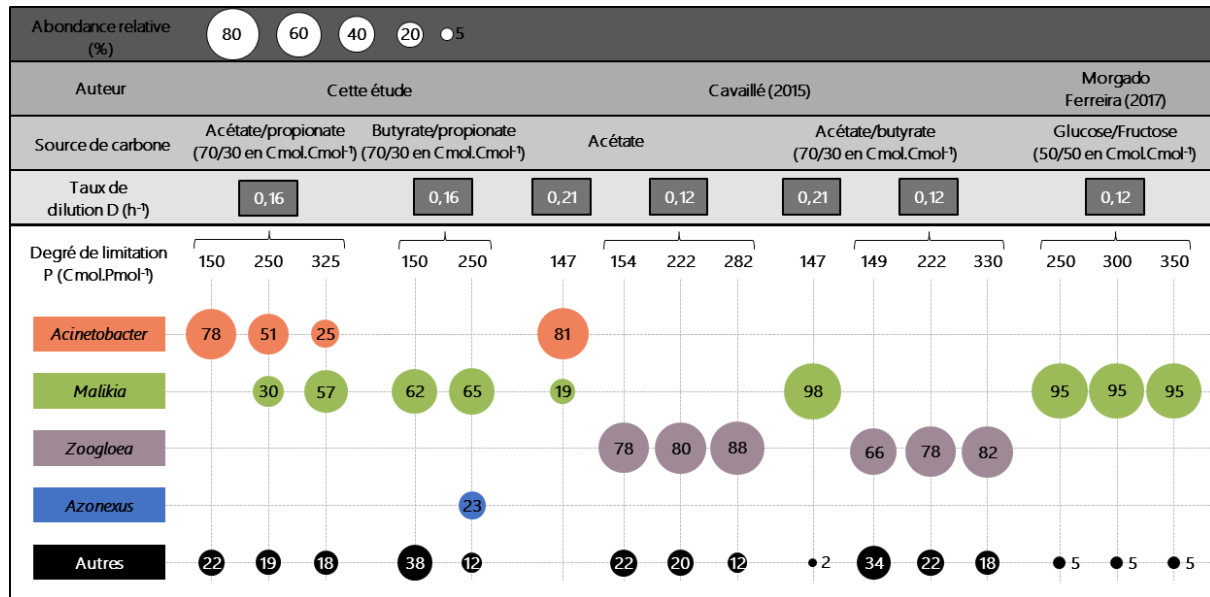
Abondance relative (%) 80 60 40 20 5

| Auteur | Cette étude | | Cavaillé (2015) | | Morgado Ferreira (2017) |
|---|---|---|---|---|---|
| Source de carbone | Acétate/propionate (70/30 en Cmol.Cmol$^{-1}$) | Butyrate/propionate (70/30 en Cmol.Cmol$^{-1}$) | Acétate | Acétate/butyrate (70/30 en Cmol.Cmol$^{-1}$) | Glucose/Fructose (50/50 en Cmol.Cmol$^{-1}$) |
| Taux de dilution D (h$^{-1}$) | 0,16 | 0,16 | 0,21 / 0,12 | 0,21 / 0,12 | 0,12 |

| Degré de limitation P (Cmol.Pmol$^{-1}$) | 150 | 250 | 325 | 150 | 250 | 147 | 154 | 222 | 282 | 147 | 149 | 222 | 330 | 250 | 300 | 350 |
|---|---|---|---|---|---|---|---|---|---|---|---|---|---|---|---|---|
| *Acinetobacter* | 78 | 51 | 25 | | | 81 | | | | | | | | | | |
| *Malikia* | | 30 | 57 | 62 | 65 | 19 | | | | 98 | | | | 95 | 95 | 95 |
| *Zoogloea* | | | | | | | 78 | 80 | 88 | | 66 | 78 | 82 | | | |
| *Azonexus* | | | | | 23 | | | | | | | | | | | |
| Autres | 22 | 19 | 18 | 38 | 12 | | 22 | 20 | 12 | 2 | 34 | 22 | 18 | 5 | 5 | 5 |